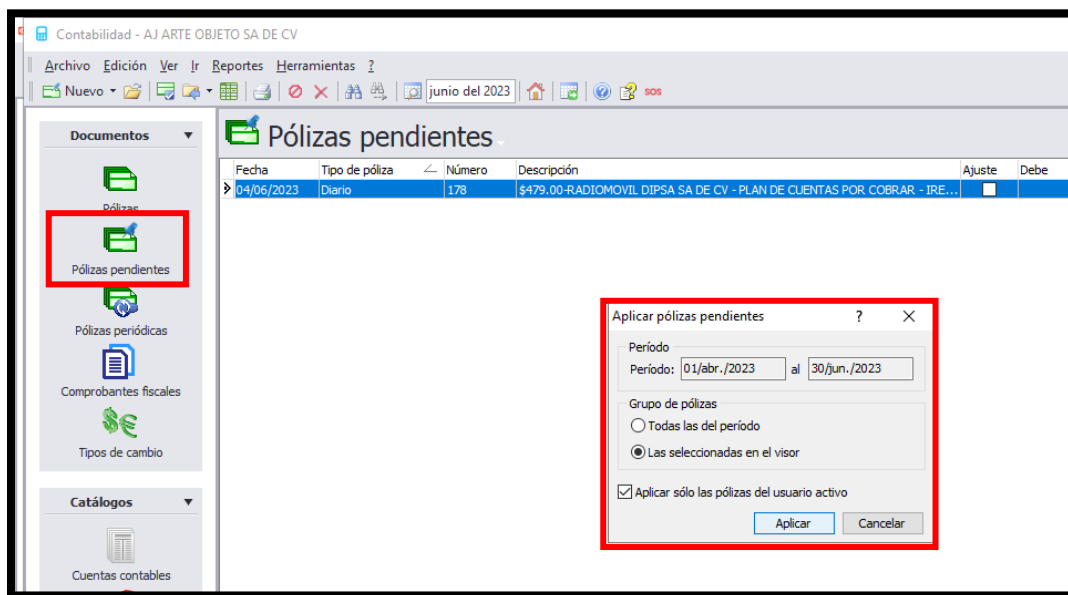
Contabilidad - AJ ARTE OBJETO SA DE CV

Archivo Edición Ver Ir Reportes Herramientas ?

Nuevo junio del 2023 SOS

Documentos

Pólizas

Pólizas pendientes

Pólizas periódicas

Comprobantes fiscales

Tipos de cambio

Catálogos

Cuentas contables

Pólizas pendientes

| Fecha | Tipo de póliza | Número | Descripción | Ajuste | Debe |
|---|---|---|---|---|---|
| 04/06/2023 | Diario | 178 | $479.00-RADIOMOVIL DIPSA SA DE CV - PLAN DE CUENTAS POR COBRAR - IRE... | | |

Aplicar pólizas pendientes ? ✕

Período
Período: 01/abr./2023 al 30/jun./2023

Grupo de pólizas
Todas las del período
Las seleccionadas en el visor

Aplicar sólo las pólizas del usuario activo

Aplicar Cancelar